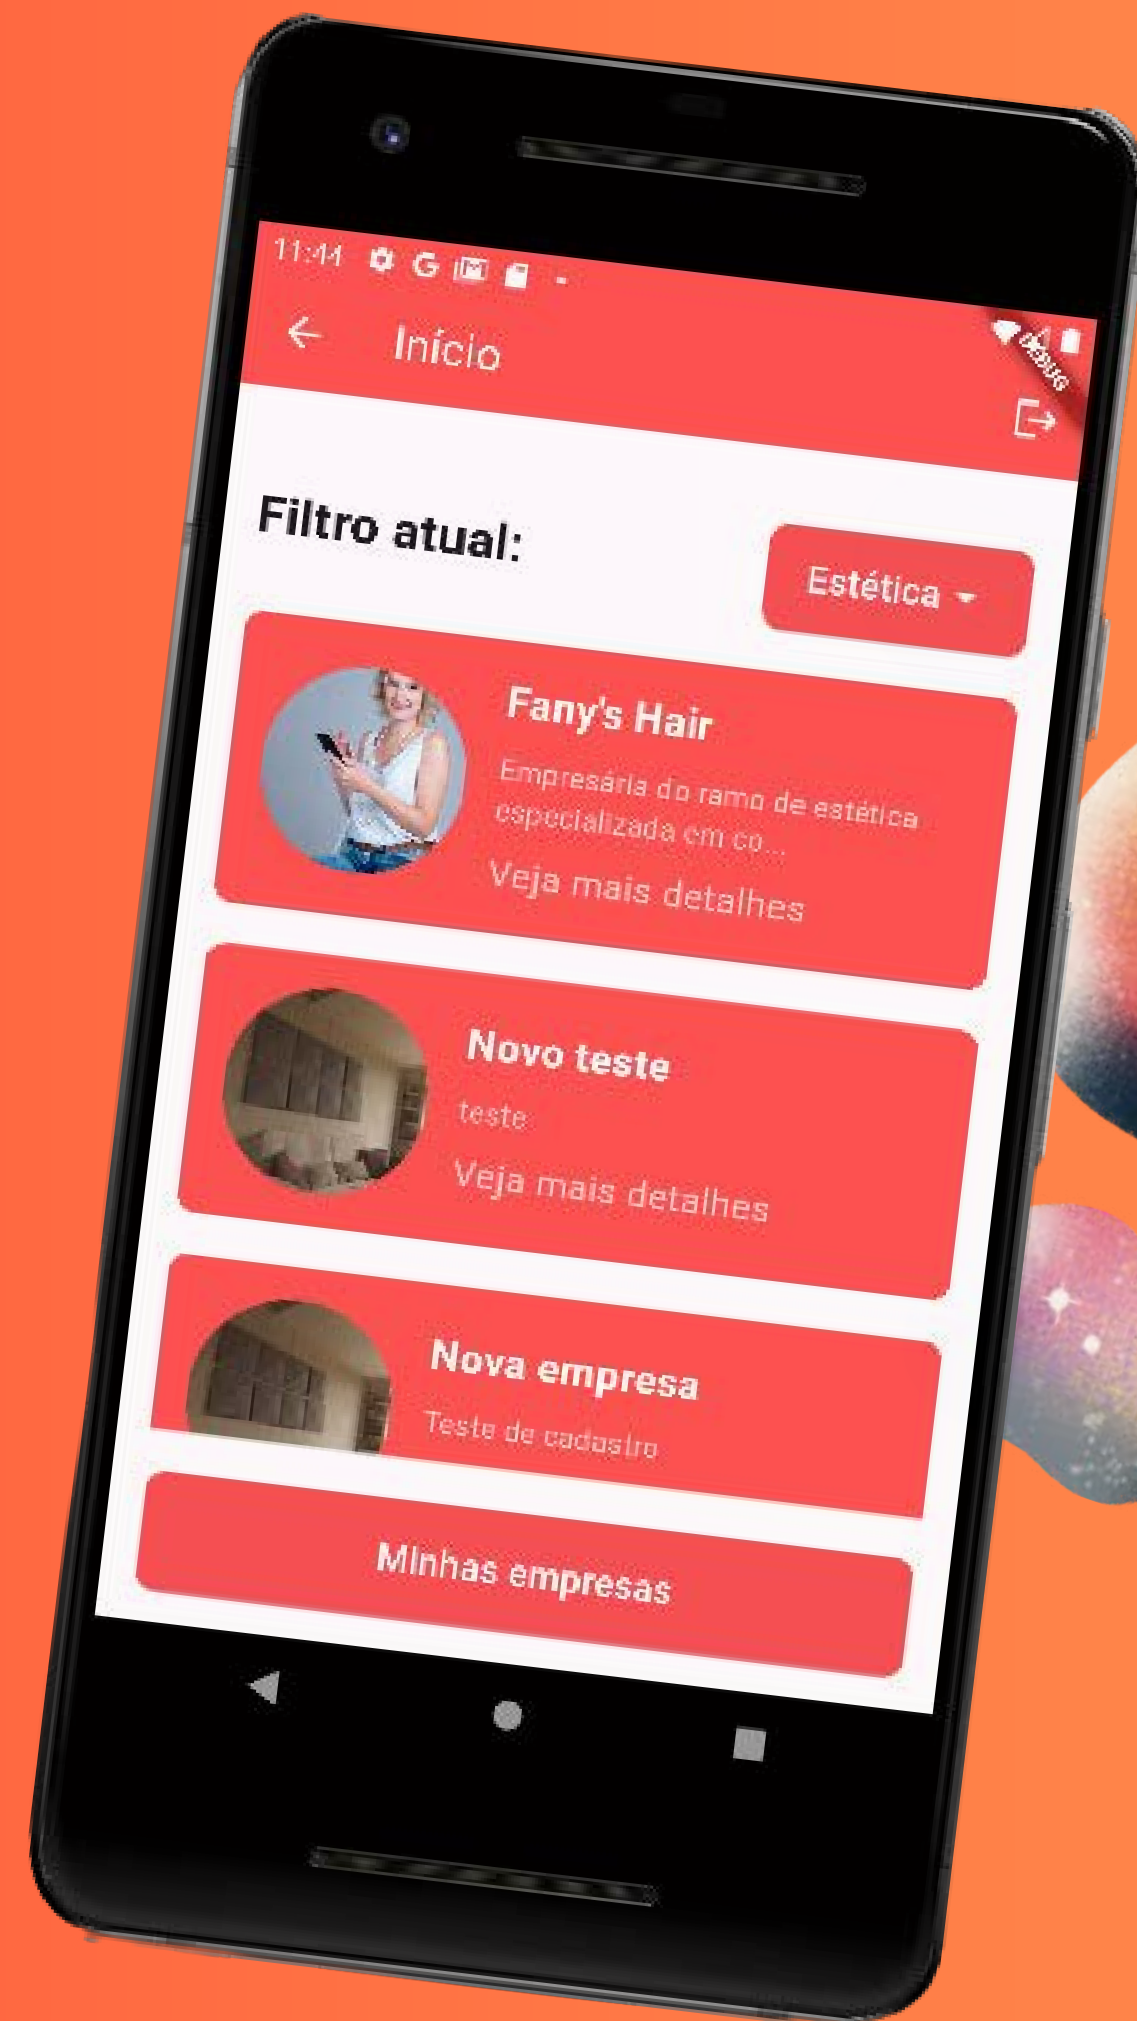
11:44

Início

DEBUG

Filtro atual:

Estética

Fany's Hair

Empresária do ramo de estética especializada em co...

Veja mais detalhes

Novo teste

teste

Veja mais detalhes

Nova empresa

Teste de cadastro

Minhas empresas